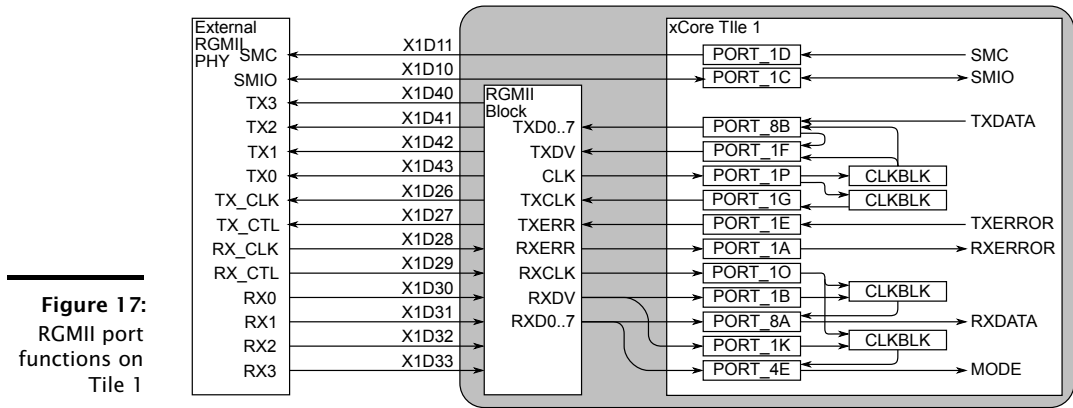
Figure 17: RGMII port functions on Tile 1

External RGMII PHY

SMC
SMIO
TX3
TX2
TX1
TX0
TX_CLK
TX_CTL
RX_CLK
RX_CTL
RX0
RX1
RX2
RX3

X1D11
X1D10
X1D40
X1D41
X1D42
X1D43
X1D26
X1D27
X1D28
X1D29
X1D30
X1D31
X1D32
X1D33

RGMII Block
TXD0..7
TXDV
CLK
TXCLK
TXERR
RXERR
RXCLK
RXDV
RXD0..7

xCore TIle 1
PORT_1D
PORT_1C
PORT_8B
PORT_1F
PORT_1P
PORT_1G
PORT_1E
PORT_1A
PORT_1O
PORT_1B
PORT_8A
PORT_1K
PORT_4E
CLKBLK
CLKBLK
CLKBLK
CLKBLK

SMC
SMIO
TXDATA
TXERROR
RXERROR
RXDATA
MODE